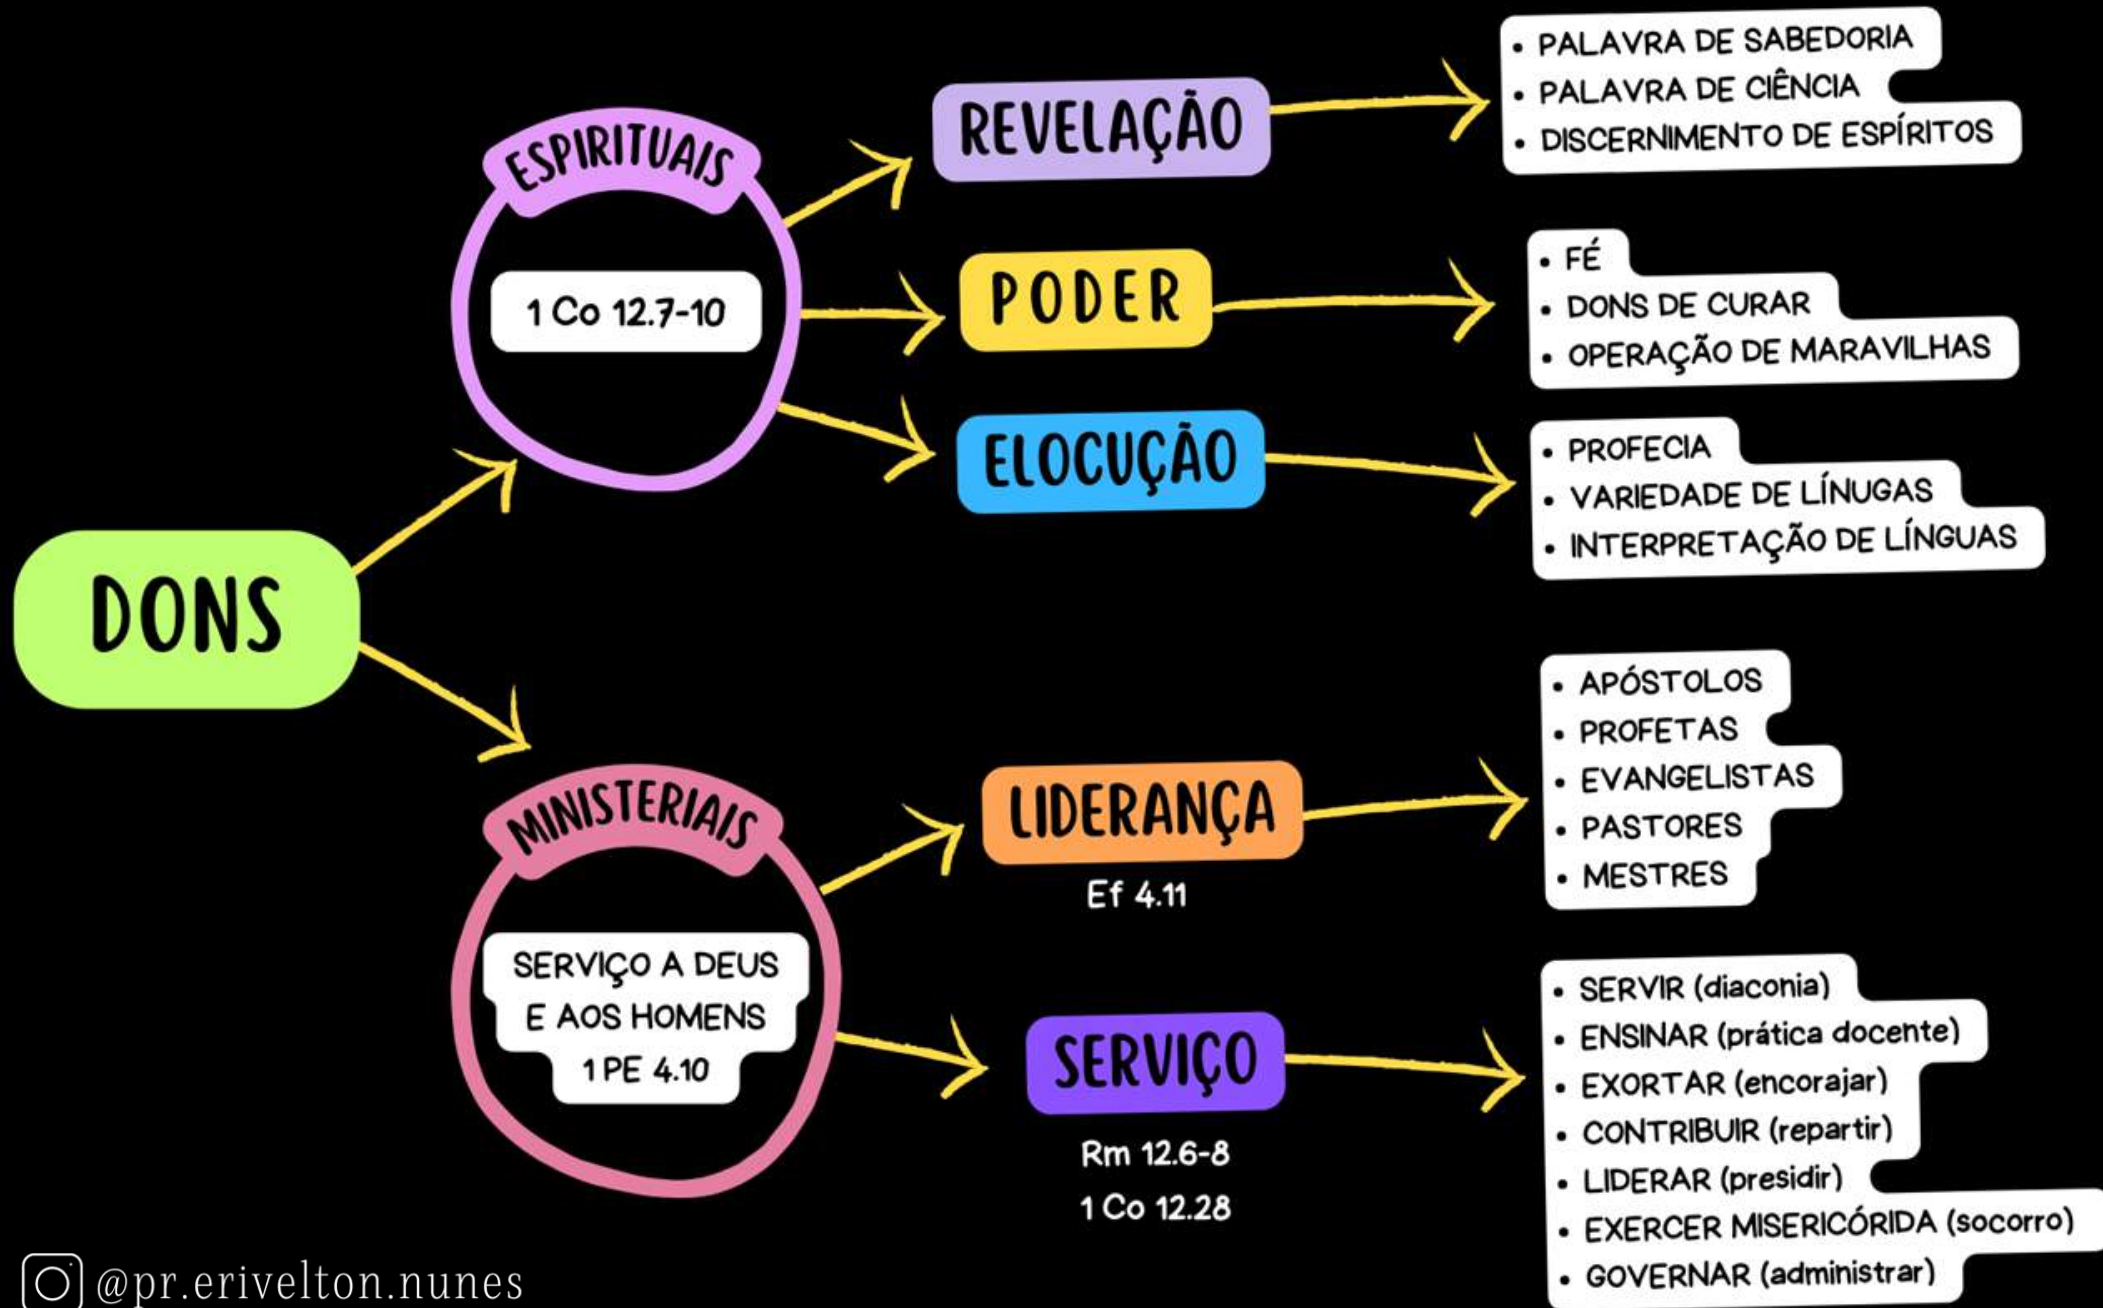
DONS

ESPIRITUAIS

1 Co 12.7-10

REVELAÇÃO

• PALAVRA DE SABEDORIA
• PALAVRA DE CIÊNCIA
• DISCERNIMENTO DE ESPÍRITOS

PODER

• FÉ
• DONS DE CURAR
• OPERAÇÃO DE MARAVILHAS

ELOCUÇÃO

• PROFECIA
• VARIEDADE DE LÍNUGAS
• INTERPRETAÇÃO DE LÍNGUAS

MINISTERIAIS

SERVIÇO A DEUS E AOS HOMENS 1 PE 4.10

LIDERANÇA

Ef 4.11

• APÓSTOLOS
• PROFETAS
• EVANGELISTAS
• PASTORES
• MESTRES

SERVIÇO

Rm 12.6-8
1 Co 12.28

• SERVIR (diaconia)
• ENSINAR (prática docente)
• EXORTAR (encorajar)
• CONTRIBUIR (repartir)
• LIDERAR (presidir)
• EXERCER MISERICÓRIDA (socorro)
• GOVERNAR (administrar)

@pr.erivelton.nunes